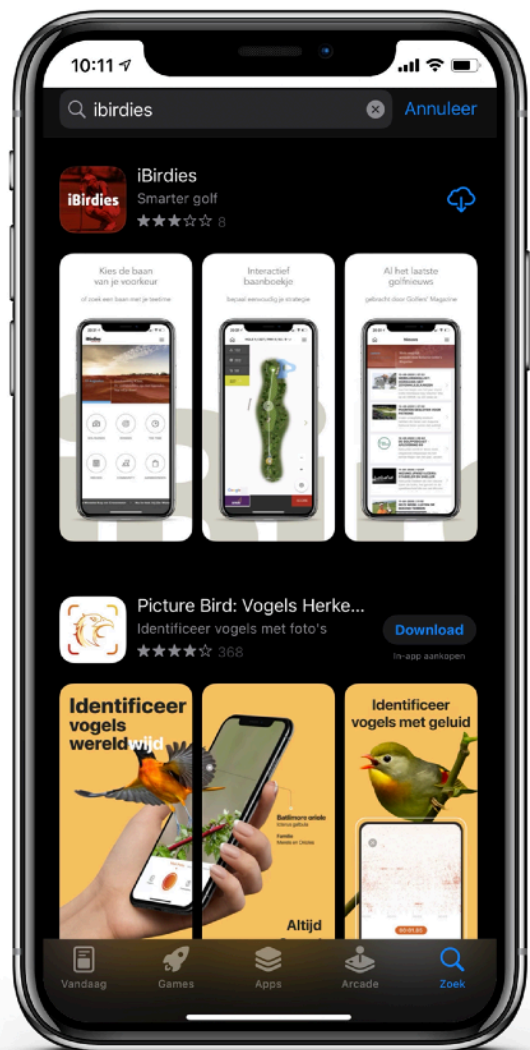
10:11

ibirdies

Annuleer

iBirdies

iBirdies
Smarter golf
8

Kies de baan van je voorkeur
of zoek een baan met je teetime

Interactief baanboekje
bepaal eenvoudig je strategie

Al het laatste golfnieuws
gebracht door Golfers' Magazine

Picture Bird: Vogels Herke...
Identificeer vogels met foto's
368

Download
In-app aankopen

Identificeer vogels wereldwijd

Baltimore oriole

Altijd

Identificeer vogels met geluid

Vandaag
Games
Apps
Arcade
Zoek